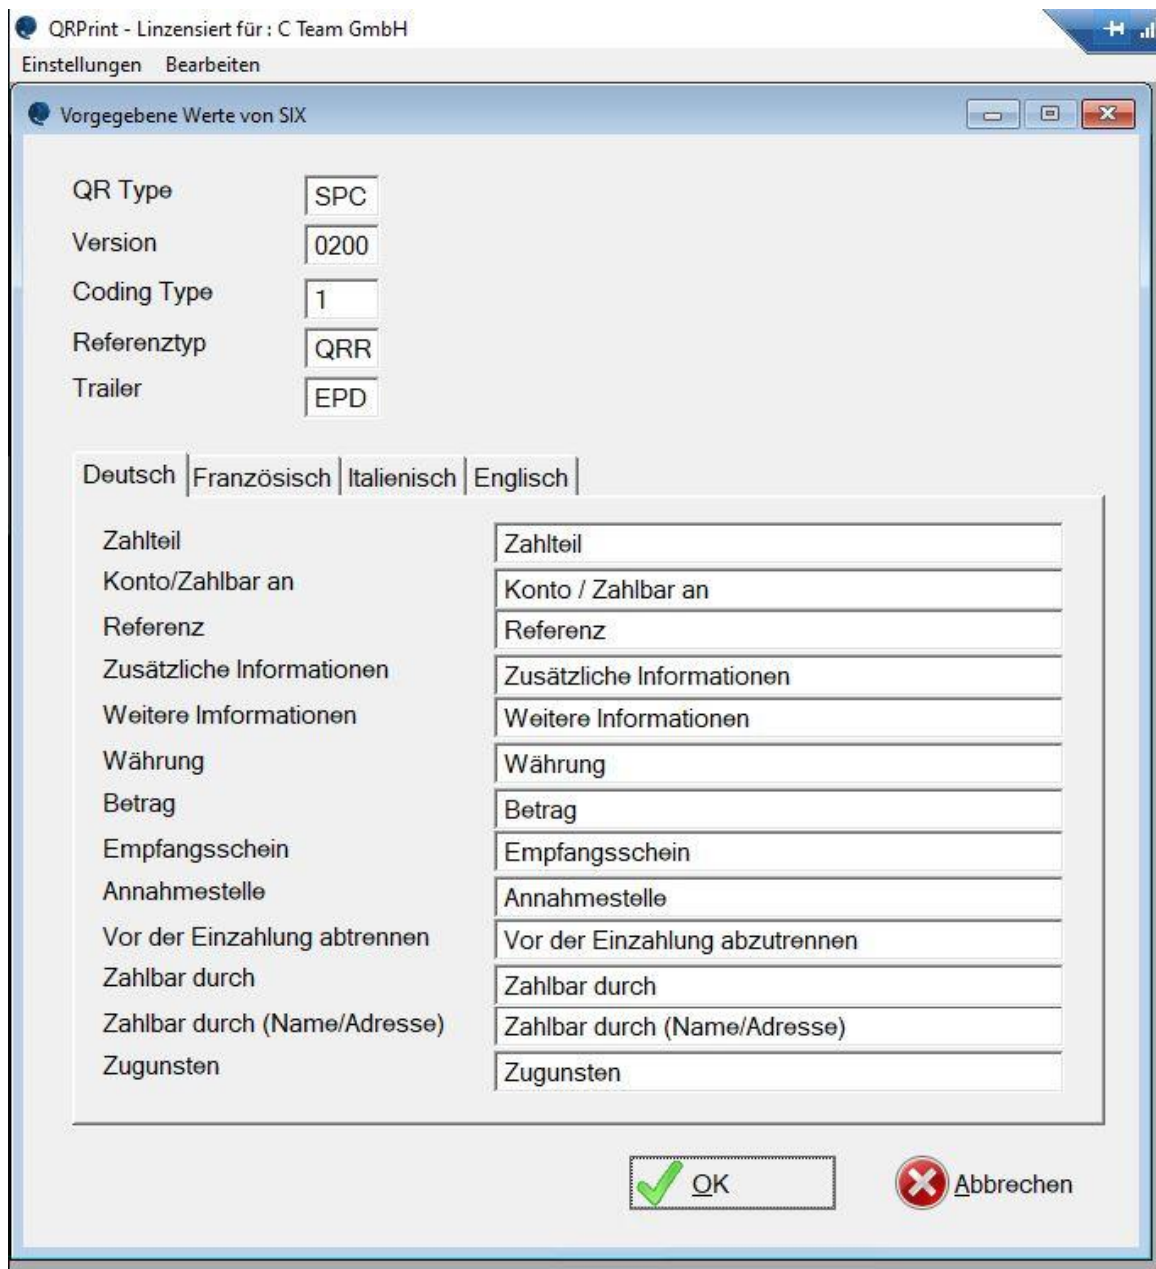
QRPrint - Linzensiert für : C Team GmbH

Einstellungen Bearbeiten

Vorgegebene Werte von SIX

QR Type SPC
Version 0200
Coding Type 1
Referenztyp QRR
Trailer EPD

Deutsch | Französisch | Italienisch | Englisch

| | |
|---|---|
| Zahlteil | Zahlteil |
| Konto/Zahlbar an | Konto / Zahlbar an |
| Referenz | Referenz |
| Zusätzliche Informationen | Zusätzliche Informationen |
| Weitere Imformationen | Weitere Informationen |
| Währung | Währung |
| Betrag | Betrag |
| Empfangsschein | Empfangsschein |
| Annahmestelle | Annahmestelle |
| Vor der Einzahlung abtrennen | Vor der Einzahlung abzutrennen |
| Zahlbar durch | Zahlbar durch |
| Zahlbar durch (Name/Adresse) | Zahlbar durch (Name/Adresse) |
| Zugunsten | Zugunsten |

OK Abbrechen